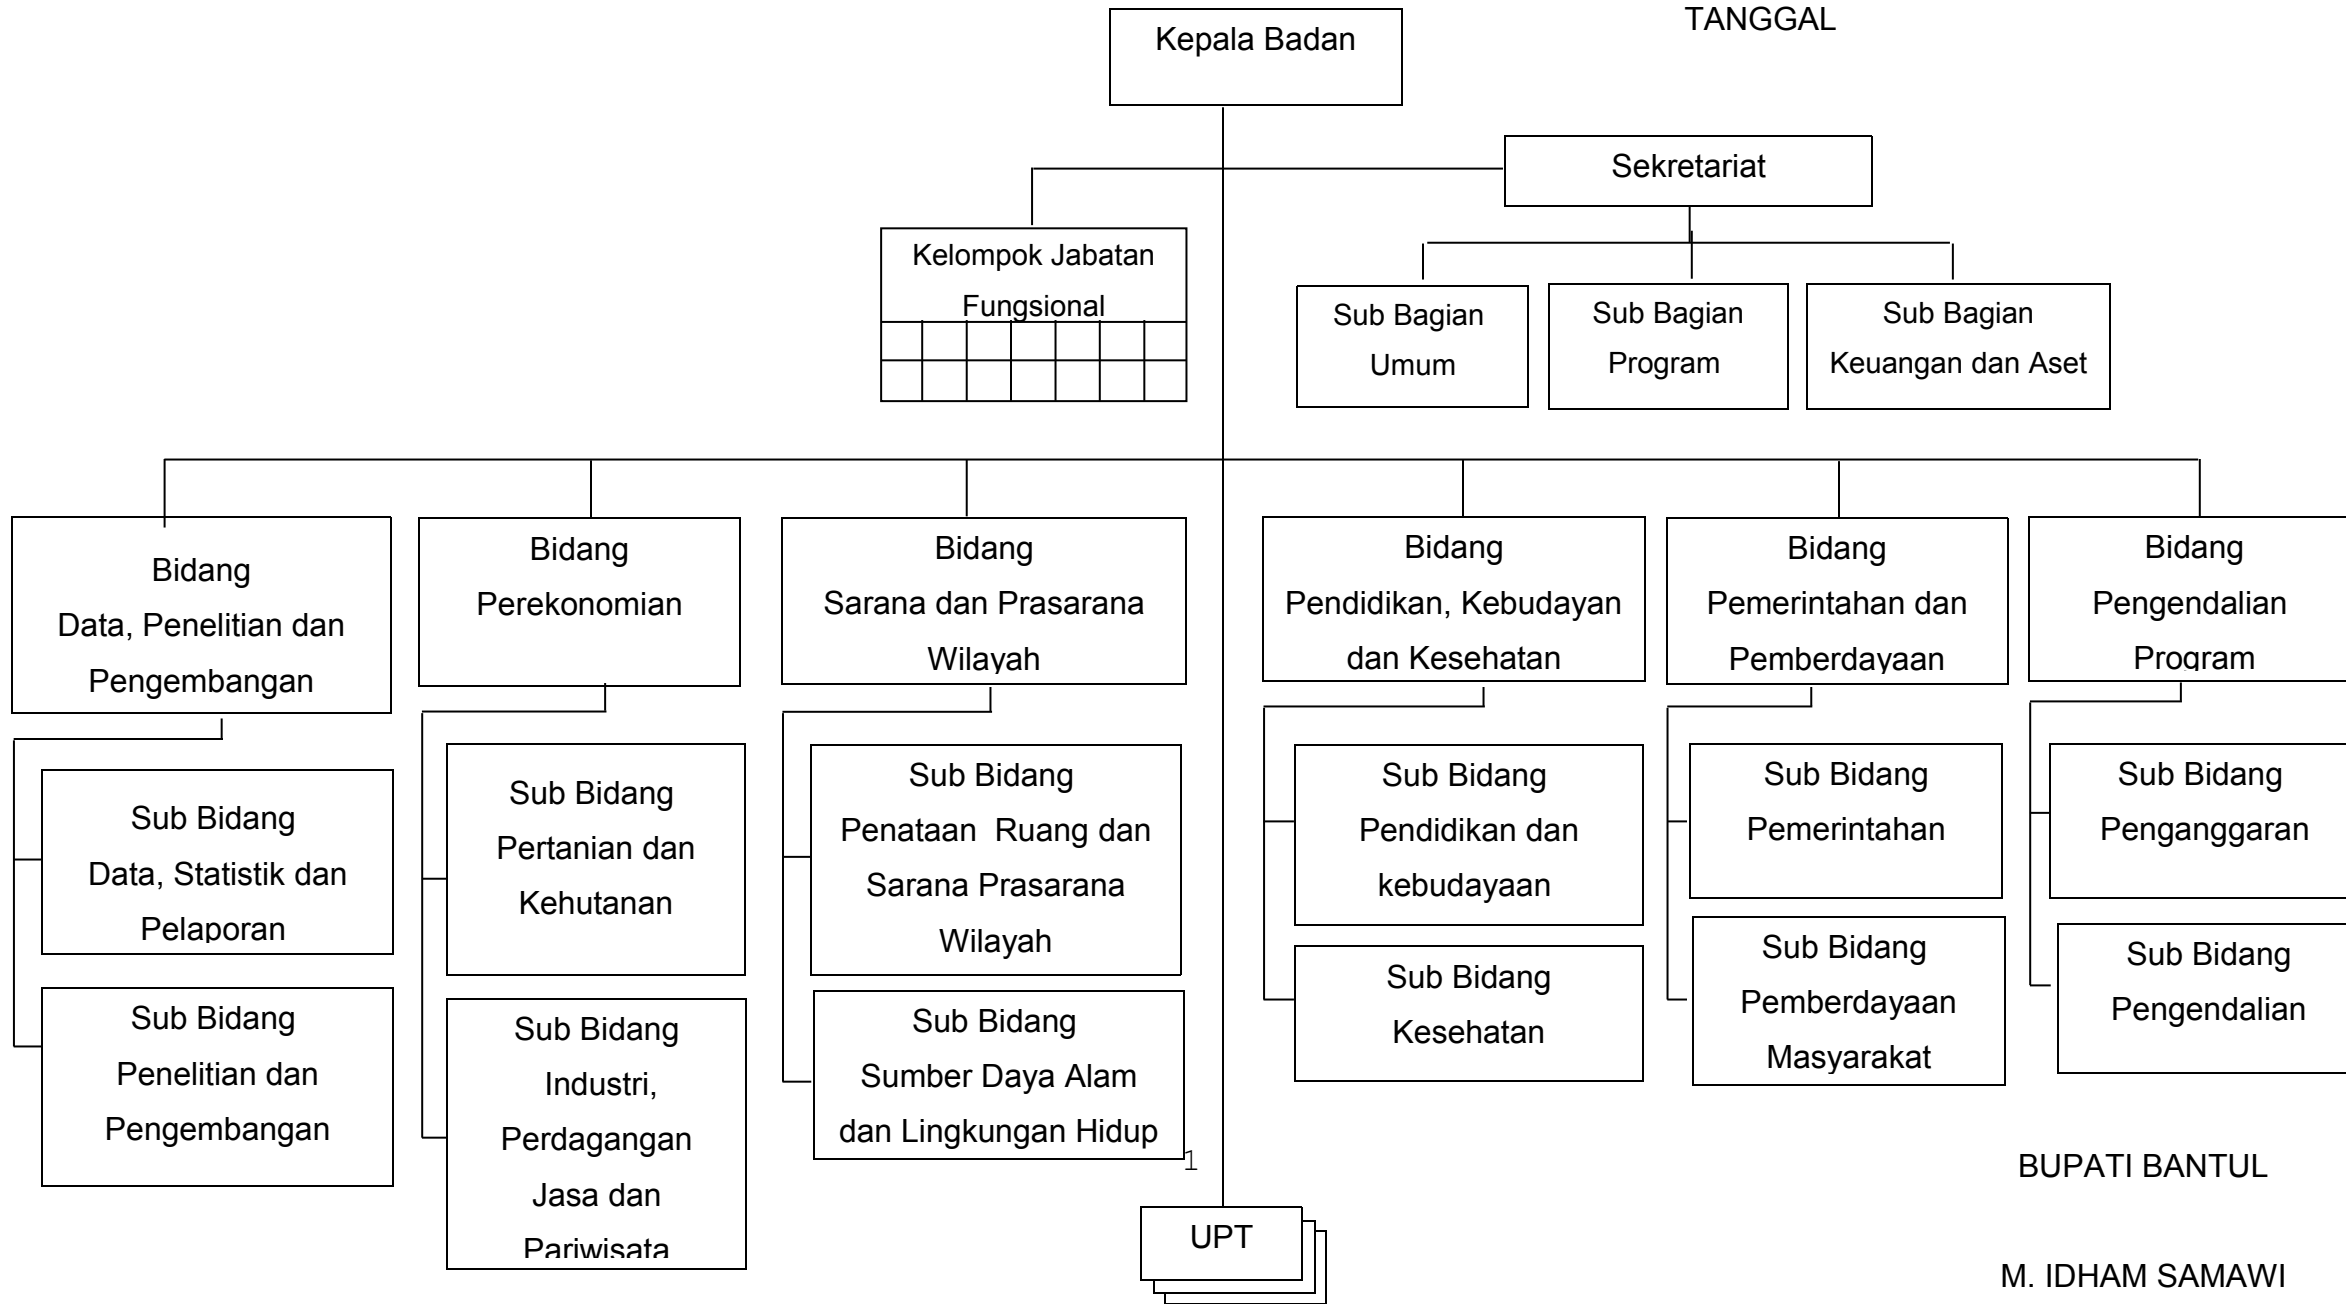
TANGGAL

Kepala Badan

Sekretariat

Kelompok Jabatan Fungsional

Sub Bagian Umum

Sub Bagian Program

Sub Bagian Keuangan dan Aset

Bidang Data, Penelitian dan Pengembangan

Sub Bidang Data, Statistik dan Pelaporan

Sub Bidang Penelitian dan Pengembangan

Bidang Perekonomian

Sub Bidang Pertanian dan Kehutanan

Sub Bidang Industri, Perdagangan Jasa dan Pariwisata

Bidang Sarana dan Prasarana Wilayah

Sub Bidang Penataan Ruang dan Sarana Prasarana Wilayah

Sub Bidang Sumber Daya Alam dan Lingkungan Hidup

1

UPT

Bidang Pendidikan, Kebudayan dan Kesehatan

Sub Bidang Pendidikan dan kebudayaan

Sub Bidang Kesehatan

Bidang Pemerintahan dan Pemberdayaan

Sub Bidang Pemerintahan

Sub Bidang Pemberdayaan Masyarakat

Bidang Pengendalian Program

Sub Bidang Penganggaran

Sub Bidang Pengendalian

BUPATI BANTUL

M. IDHAM SAMAWI